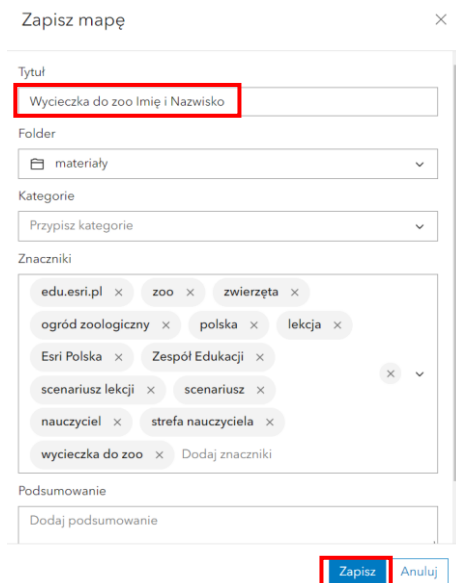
Zapisz mapę

×

Tytuł

Wycieczka do zoo Imię i Nazwisko

Folder

materiały

Kategorie

Przypisz kategorie

Znaczniki

edu.esri.pl ×
zoo ×
zwierzęta ×
ogród zoologiczny ×
polska ×
lekcja ×
Esri Polska ×
Zespół Edukacji ×
scenariusz lekcji ×
scenariusz ×
nauczyciel ×
strefa nauczyciela ×
wycieczka do zoo ×
Dodaj znaczniki

×

Podsumowanie

Dodaj podsumowanie

Zapisz
Anuluj